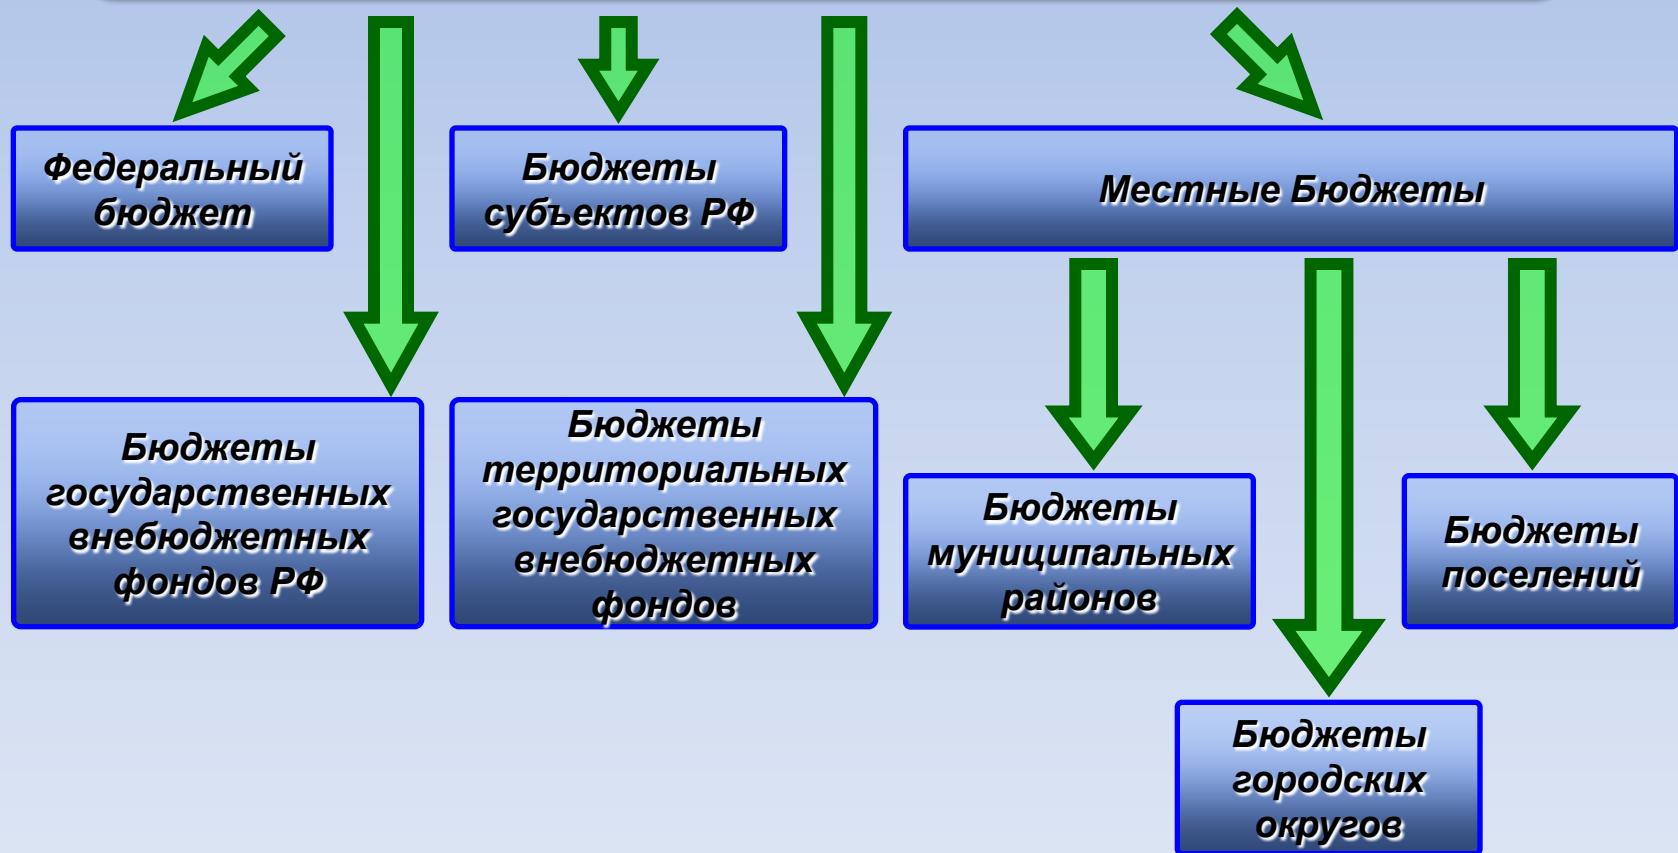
Федеральный бюджет

Бюджеты субъектов РФ

Местные Бюджеты

Бюджеты государственных внебюджетных фондов РФ

Бюджеты территориальных государственных внебюджетных фондов

Бюджеты муниципальных районов

Бюджеты поселений

Бюджеты городских округов